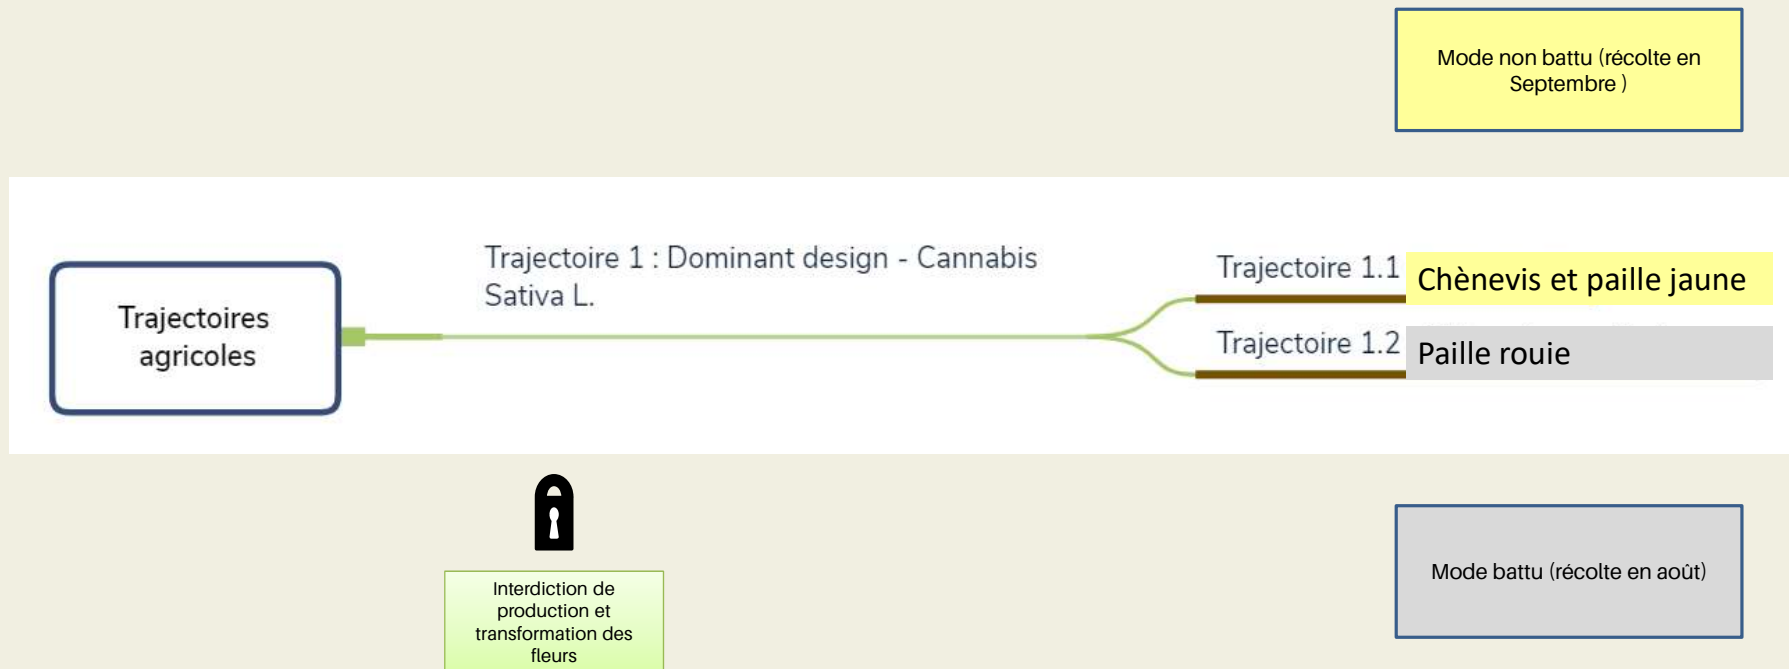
Mode non battu (récolte en Septembre )

Trajectoires agricoles

Trajectoire 1 : Dominant design - Cannabis Sativa L.

Trajectoire 1.1

Chènevis et paille jaune

Trajectoire 1.2

Paille rouie

Interdiction de production et transformation des fleurs

Mode battu (récolte en août)